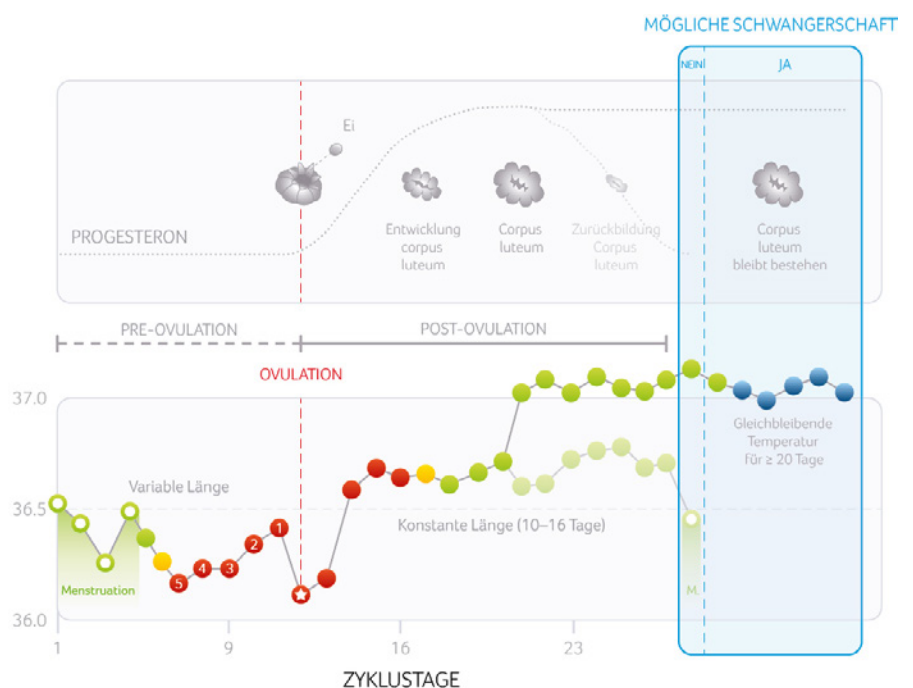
MÖGLICHE SCHWANGERSCHAFT

NEIN | JA

Ei

PROGESTERON

Entwicklung corpus luteum

Corpus luteum

Zurückbildung Corpus luteum

Corpus luteum bleibt bestehen

PRE-OVULATION

POST-OVULATION

OVULATION

37.0

36.5

36.0

Variable Länge

Konstante Länge (10–16 Tage)

Gleichbleibende Temperatur für ≥ 20 Tage

Menstruation

M.

5 4 3 2 1

1 9 16 23

ZYKLUSTAGE